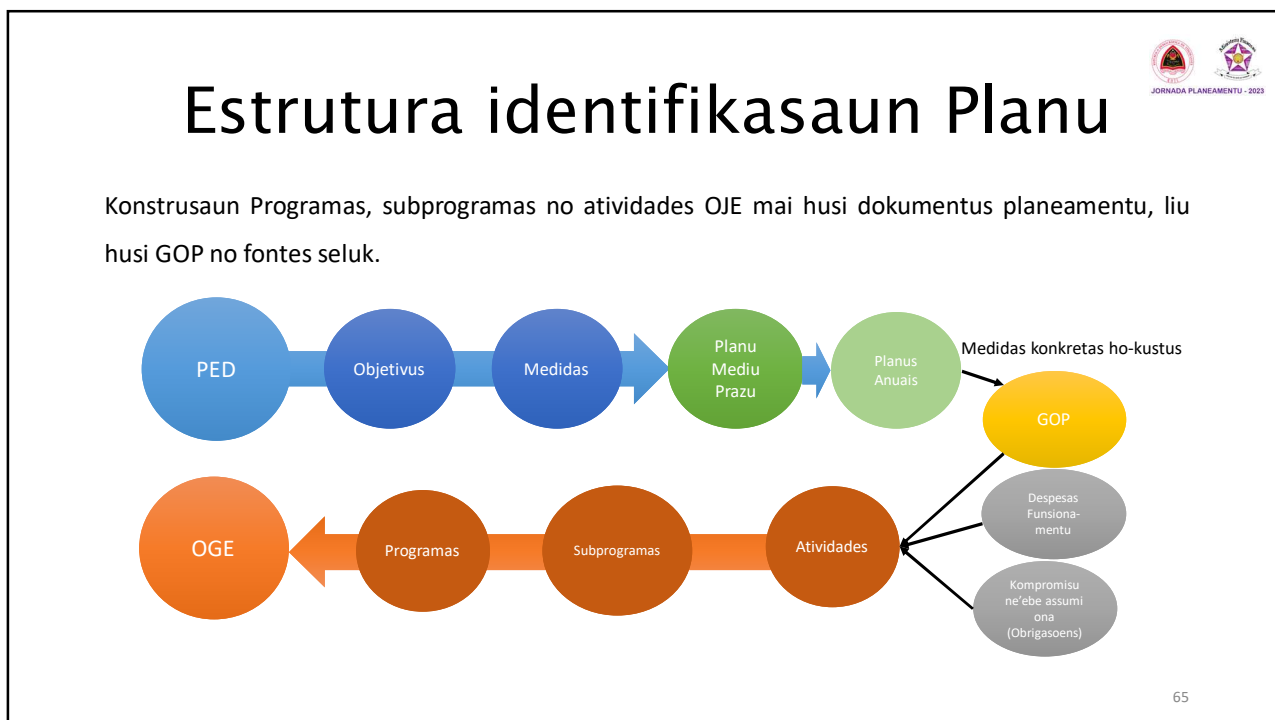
JORNADA PLANEAMENTU - 2023

Estrutura identifikasaun Planu

Konstrusaun Programas, subprogramas no atividades OJE mai husi dokumentus planeamentu, liu husi GOP no fontes seluk.

PED

Objetivus

Medidas

Planu Mediu Prazu

Planus Anuais

Medidas konkretas ho-kustus

GOP

Despesas Funsionamentu

Kompromisu ne'ebe assumi ona (Obrigasoens)

Atividades

Subprogramas

Programas

OGE

65